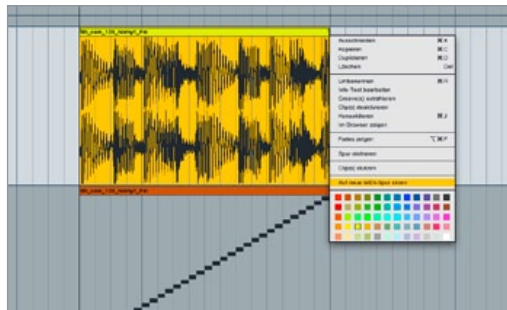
Bb_cuss_130_hiddyf_fhh

Ausschneiden ⌘X
Kopieren ⌘C
Duplizieren ⌘D
Löschen Del

Umbenennen ⌘R
Info-Text bearbeiten
Groove(s) extrahieren
Clip(s) deaktivieren
Konsolidieren ⌘J
Im Browser zeigen

Fades zeigen ⌥⌘F

Spur einfrieren

Clip(s) sichern

Auf neue MIDI-Spur ziehen

Bb_cuss_130_hiddyf_fhh